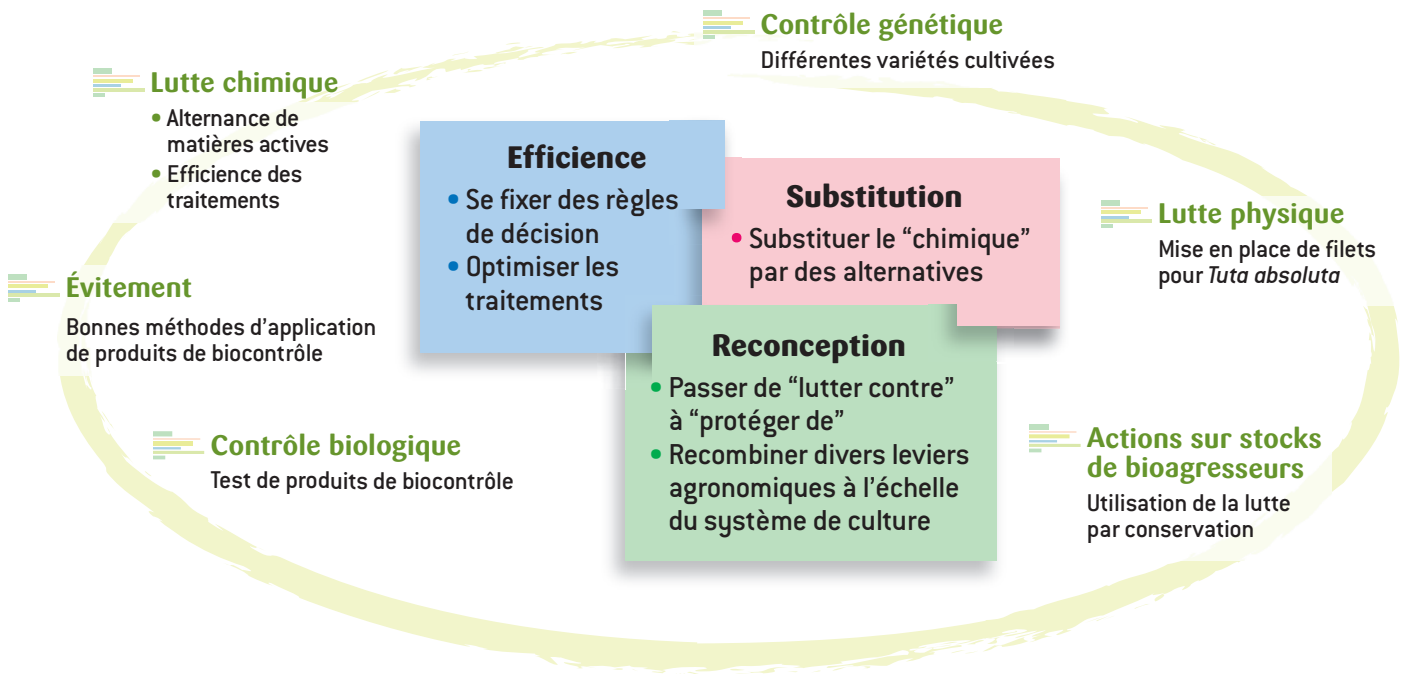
Contrôle génétique
Différentes variétés cultivées

Lutte chimique
• Alternance de matières actives
• Efficience des traitements

Efficience
• Se fixer des règles de décision
• Optimiser les traitements

Substitution
• Substituer le “chimique” par des alternatives

Lutte physique
Mise en place de filets pour *Tuta absoluta*

Évitement
Bonnes méthodes d’application de produits de biocontrôle

Reconception
• Passer de “lutter contre” à “protéger de”
• Recombiner divers leviers agronomiques à l’échelle du système de culture

Contrôle biologique
Test de produits de biocontrôle

Actions sur stocks de bioagresseurs
Utilisation de la lutte par conservation